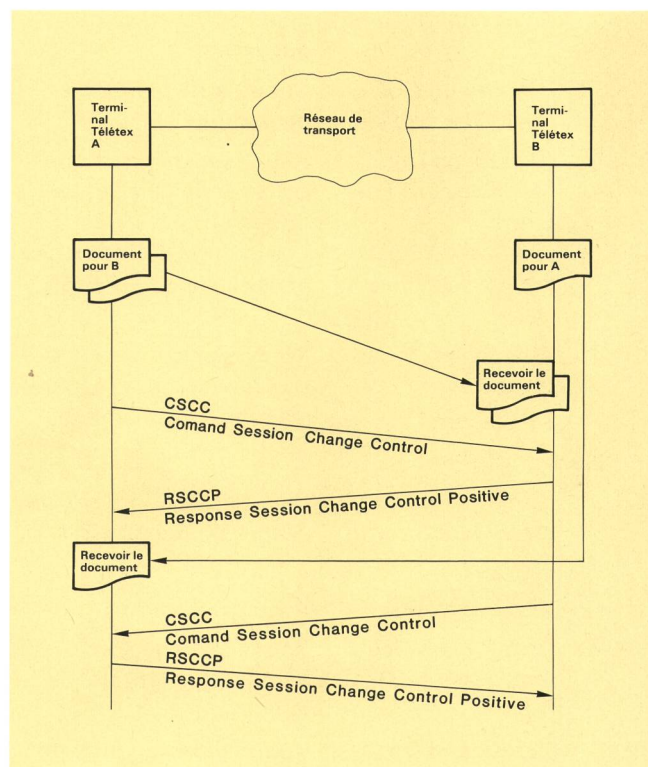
Terminal Télétex A

Réseau de transport

Terminal Télétex B

Document pour B

Document pour A

Recevoir le document

CSCC
Comand Session Change Control

RSCCP
Response Session Change Control Positive

Recevoir le document

CSCC
Comand Session Change Control

RSCCP
Response Session Change Control Positive